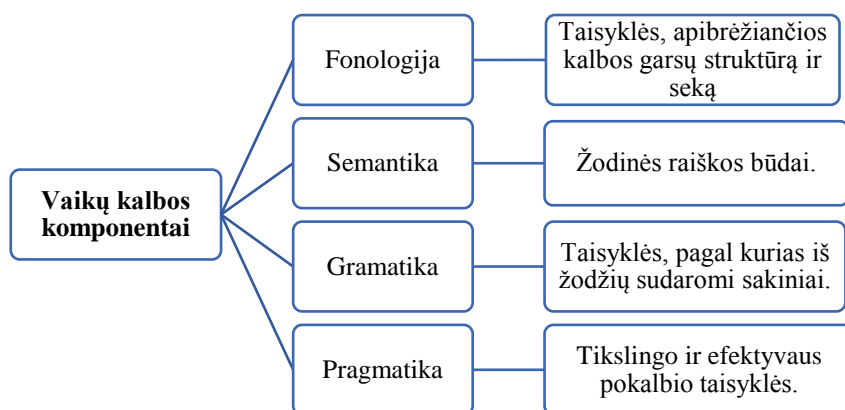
Vaikų kalbos komponentai

Fonologija

Taisyklės, apibrėžiančios kalbos garsų struktūrą ir seką

Semantika

Žodinės raiškos būdai.

Gramatika

Taisyklės, pagal kurias iš žodžių sudaromi sakiniai.

Pragmatika

Tikslingo ir efektyvaus pokalbio taisyklės.